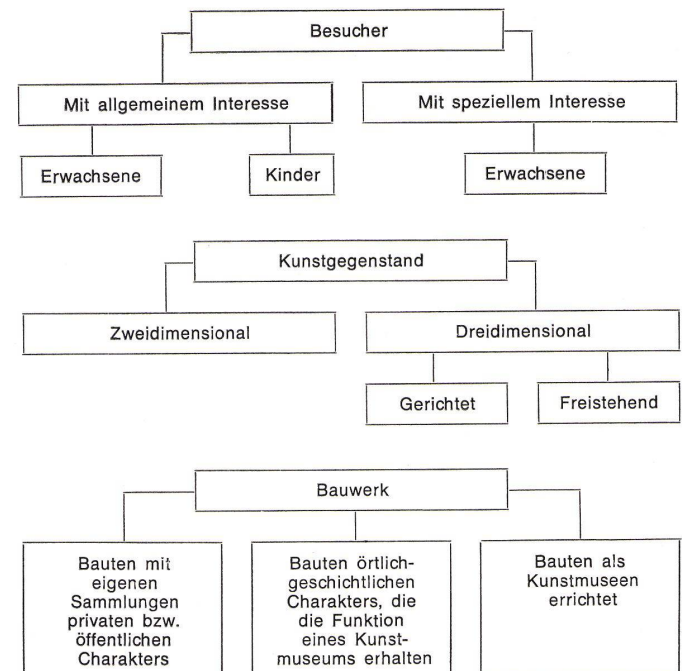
Besucher

Mit allgemeinem Interesse

Mit speziellem Interesse

Erwachsene

Kinder

Erwachsene

Kunstgegenstand

Zweidimensional

Dreidimensional

Gerichtet

Freistehend

Bauwerk

Bauten mit eigenen Sammlungen privaten bzw. öffentlichen Charakters

Bauten örtlichgeschichtlichen Charakters, die die Funktion eines Kunstmuseums erhalten

Bauten als Kunstmuseen errichtet